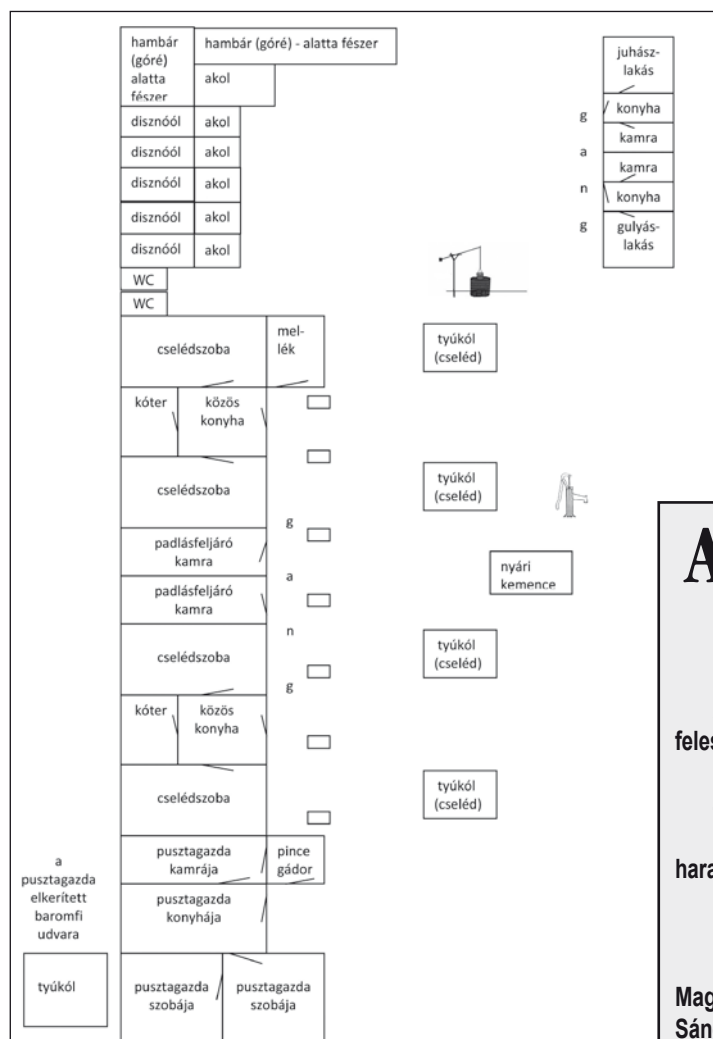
hambár (góré) alatta fészer

hambár (góré) - alatta fészer

akol

disznóól akol

disznóól akol

disznóól akol

disznóól akol

disznóól akol

WC

WC

cselédszoba

mellék

kóter

közös konyha

cselédszoba

padlásfeljáró kamra

padlásfeljáró kamra

cselédszoba

kóter

közös konyha

cselédszoba

pusztagazda kamrája

pince gádor

pusztagazda konyhája

a pusztagazda elkerített baromfi udvara

tyúkól

pusztagazda szobája

pusztagazda szobája

g a n g

tyúkól (cseléd)

tyúkól (cseléd)

nyári kemence

tyúkól (cseléd)

tyúkól (cseléd)

juhászlakás

konyha

kamra

kamra

konyha

gulyáslakás

g a n g

A

feles

hara

Mag
Sán